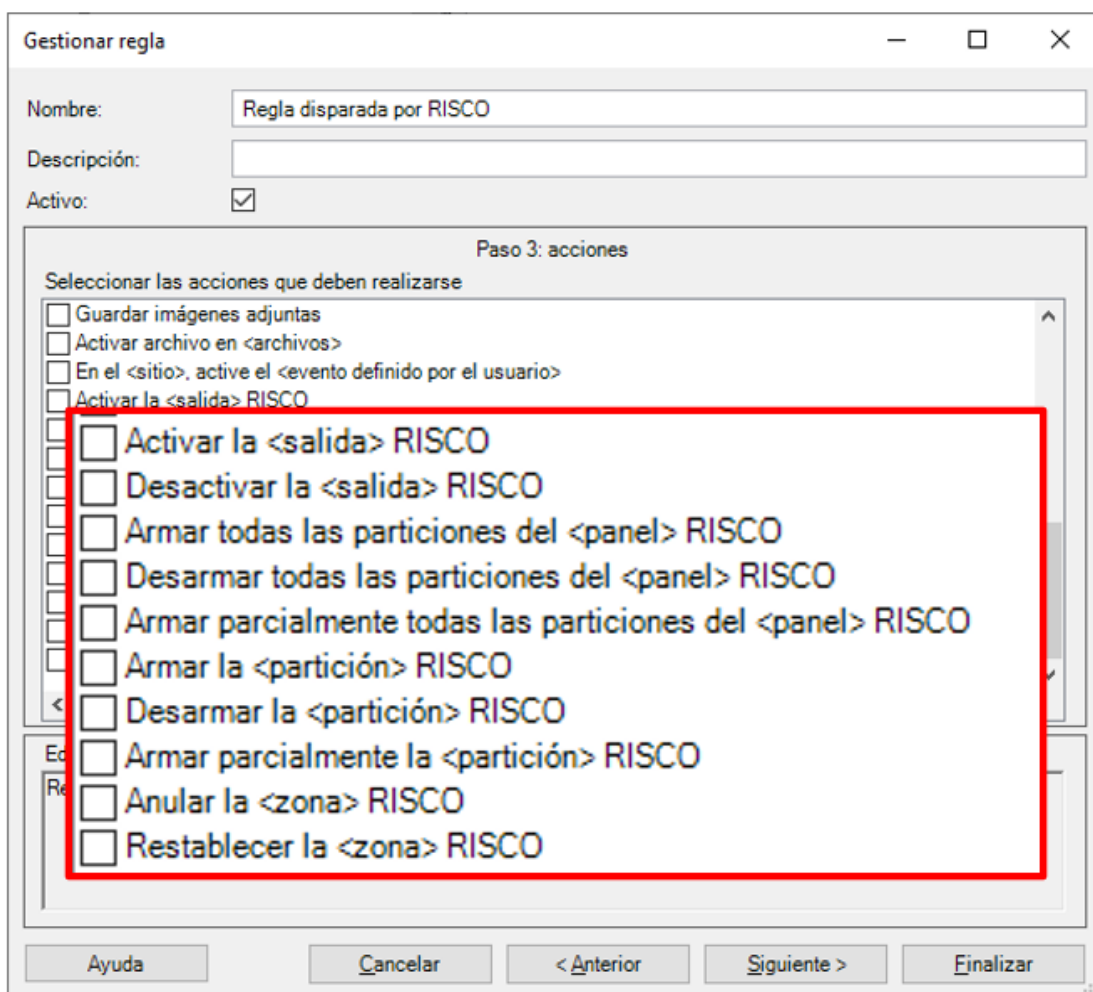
Gestionar regla

Nombre: Regla disparada por RISCO

Descripción:

Activo:

Paso 3: acciones

Seleccionar las acciones que deben realizarse

Guardar imágenes adjuntas
Activar archivo en <archivos>
En el <sitio>, active el <evento definido por el usuario>
Activar la <salida> RISCO

Activar la <salida> RISCO
Desactivar la <salida> RISCO
Armar todas las particiones del <panel> RISCO
Desarmar todas las particiones del <panel> RISCO
Armar parcialmente todas las particiones del <panel> RISCO
Armar la <partición> RISCO
Desarmar la <partición> RISCO
Armar parcialmente la <partición> RISCO
Anular la <zona> RISCO
Restablecer la <zona> RISCO

Ed
Re

Ayuda
Cancelar
< Anterior
Siguiente >
Finalizar